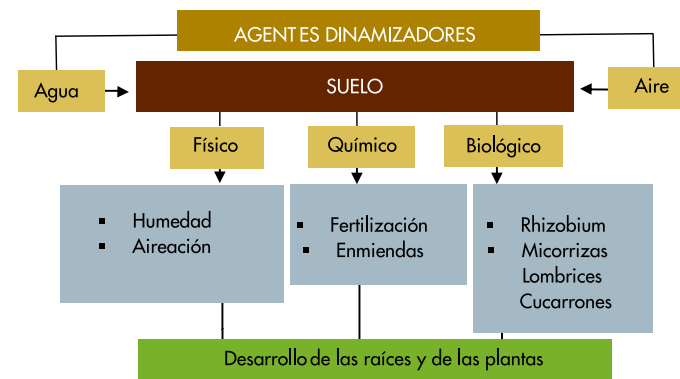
AGENTES DINAMIZADORES

Agua

SUELO

Aire

Físico

Químico

Biológico

- Humedad
- Aireación

- Fertilización
- Enmiendas

- Rhizobium
- Micorrizas
Lombrices
Cucarrones

Desarrollo de las raíces y de las plantas